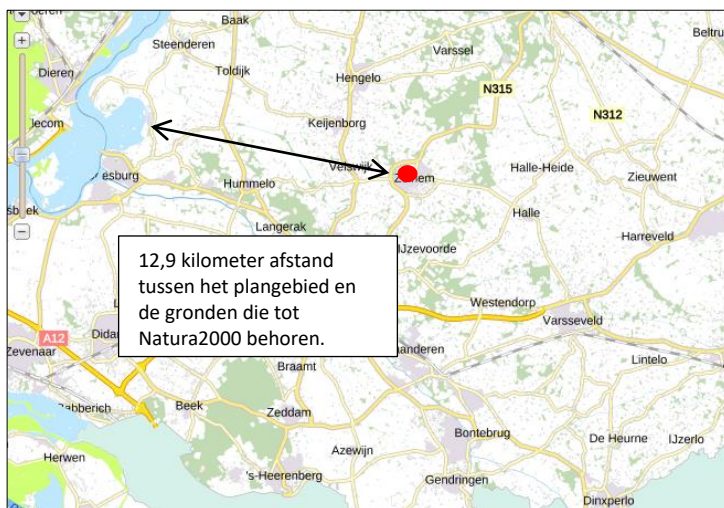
oeren
Baak
Beltru
Steenderen
Varssel
Dieren
Toldijk
Hengelo
N315
N312
Jecom
Keijenborg
Velswijk
Zelhem
Halle-Heide
Zieuwent
esburg
Hummelo
sbek
Halle
Langerak
IJzevoorde
Harreveld
12,9 kilometer afstand tussen het plangebied en de gronden die tot Natura2000 behoren.
Westendorp
A12
Zevenaar
Didam
Varsseveld
anderen
Lintelo
Braamt
Babberich
Beek
Zeddam
Bontebrug
De Heurne
IJzerlo
Herwen
Azewijn
's-Heerenberg
Gendringen
Dinxperlo